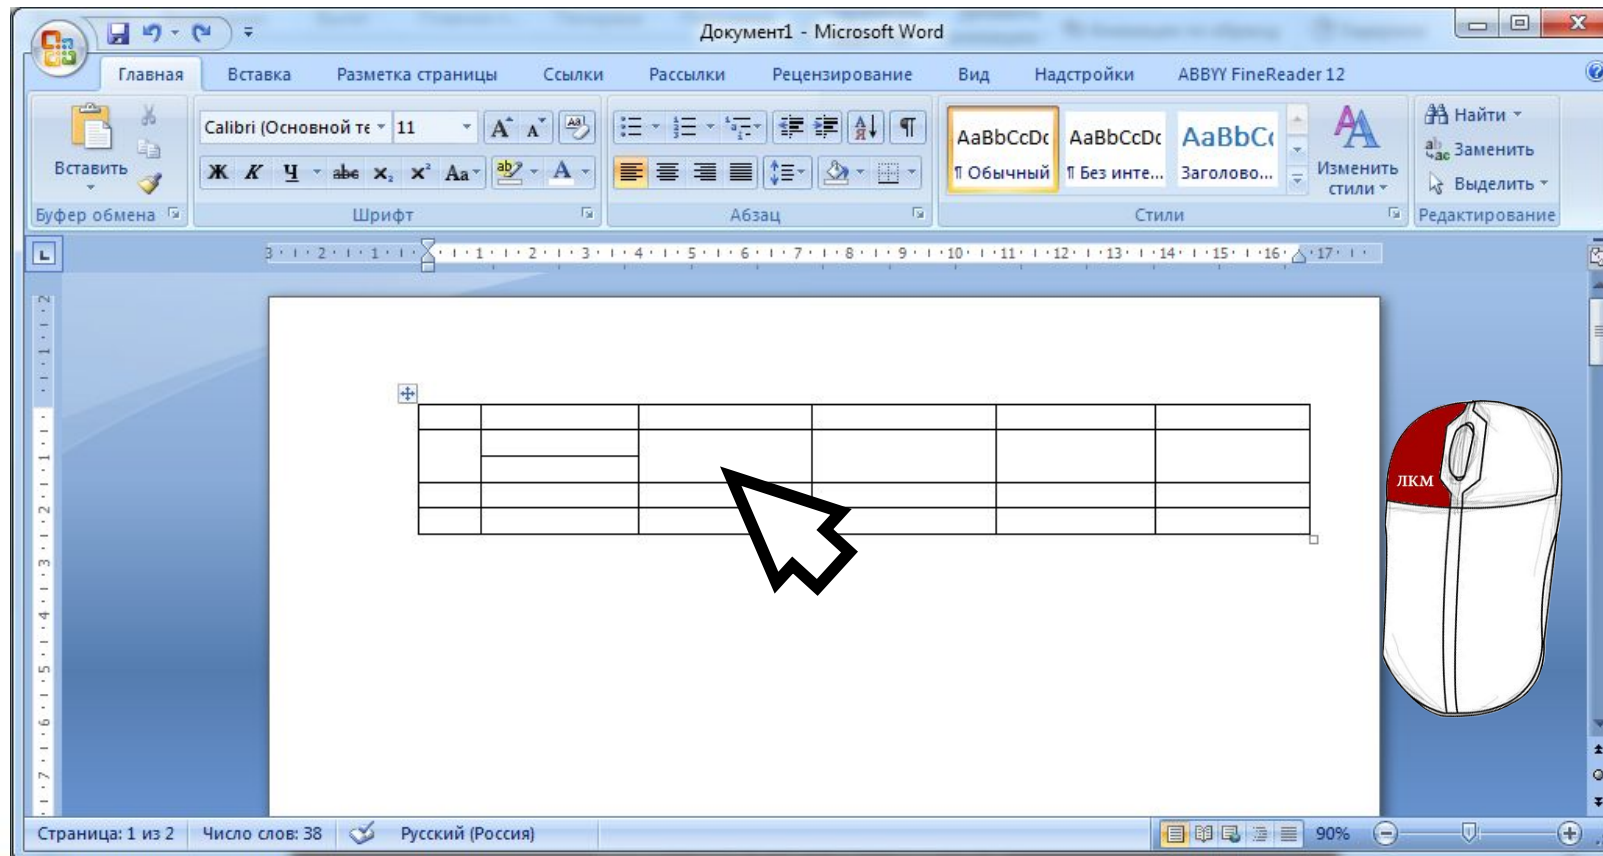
Документ1 - Microsoft Word

Главная Вставка Разметка страницы Ссылки Рассылки Рецензирование Вид Надстройки ABBYY FineReader 12

Вставить
Буфер обмена

Calibri (Основной те 11
Ж К Ч abe $x_2$ $x^2$ Аа
Шрифт

Абзац

AaBbCcDc AaBbCcDc AaBbC
¶ Обычный ¶ Без инте... Заголово...
Изменить стили
Стили

Найти
Заменить
Выделить
Редактирование

ЛКМ

Страница: 1 из 2 Число слов: 38 Русский (Россия) 90%